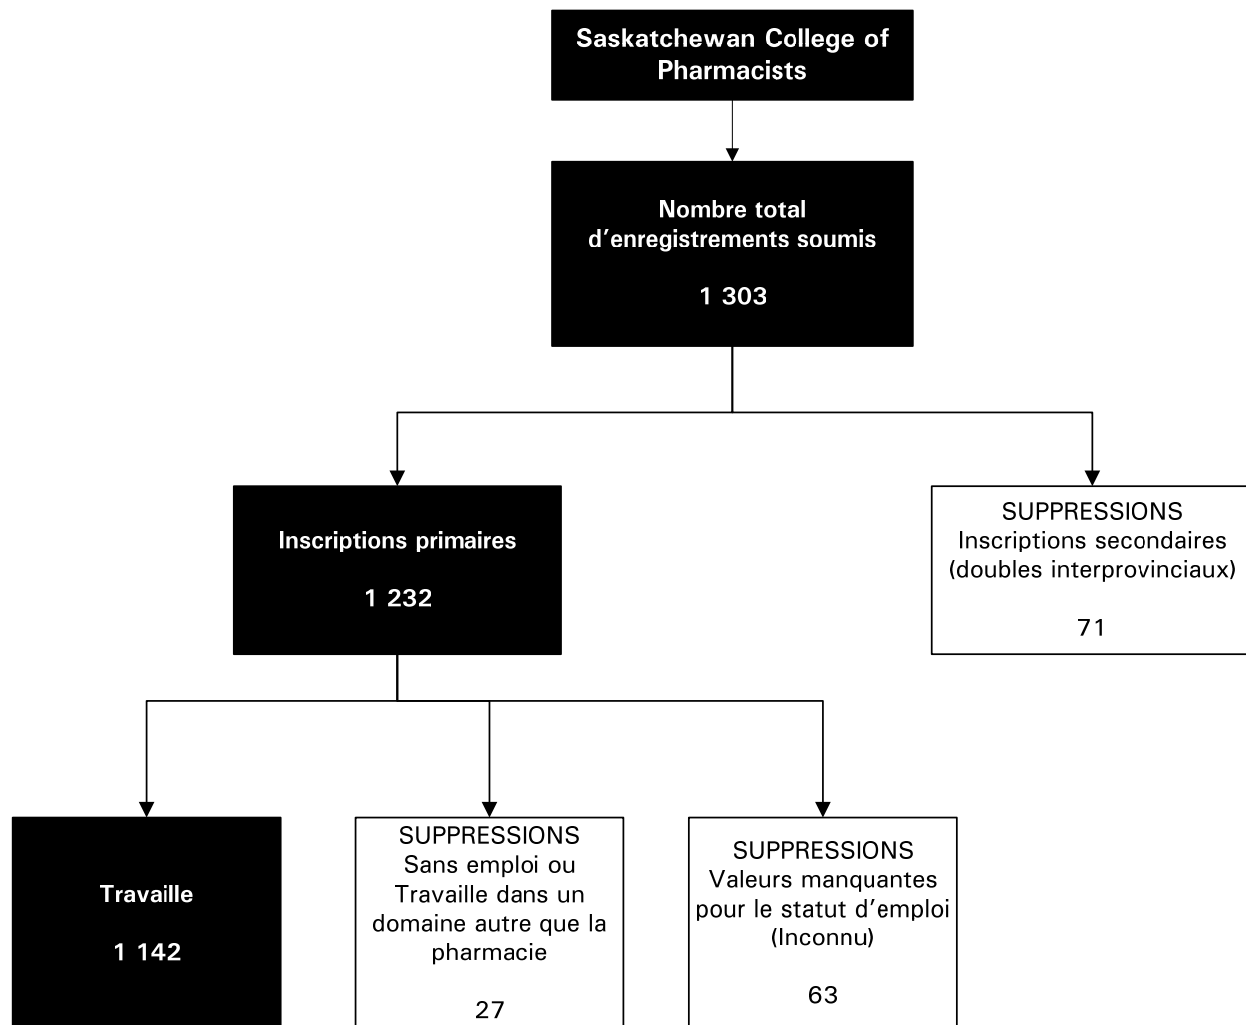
Saskatchewan College of Pharmacists

Nombre total d’enregistrements soumis

1 303

Inscriptions primaires

1 232

SUPPRESSIONS
Inscriptions secondaires
(doubles interprovinciaux)

71

Travaille

1 142

SUPPRESSIONS
Sans emploi ou
Travaille dans un domaine autre que la pharmacie

27

SUPPRESSIONS
Valeurs manquantes pour le statut d’emploi
(Inconnu)

63